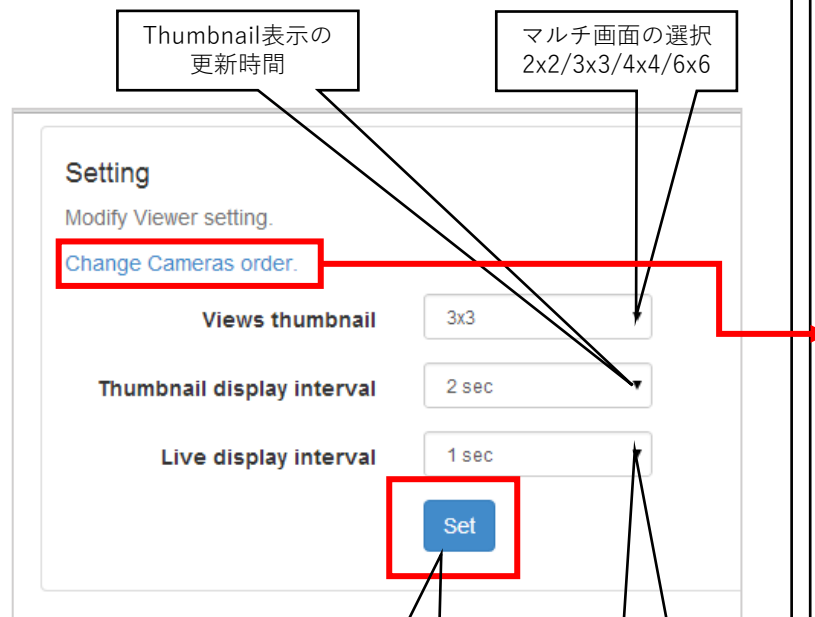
Thumbnail表示の
更新時間

マルチ画面の選択
2x2/3x3/4x4/6x6

Setting

Modify Viewer setting.

Change Cameras order.

Views thumbnail 3x3

Thumbnail display interval 2 sec

Live display interval 1 sec

Set